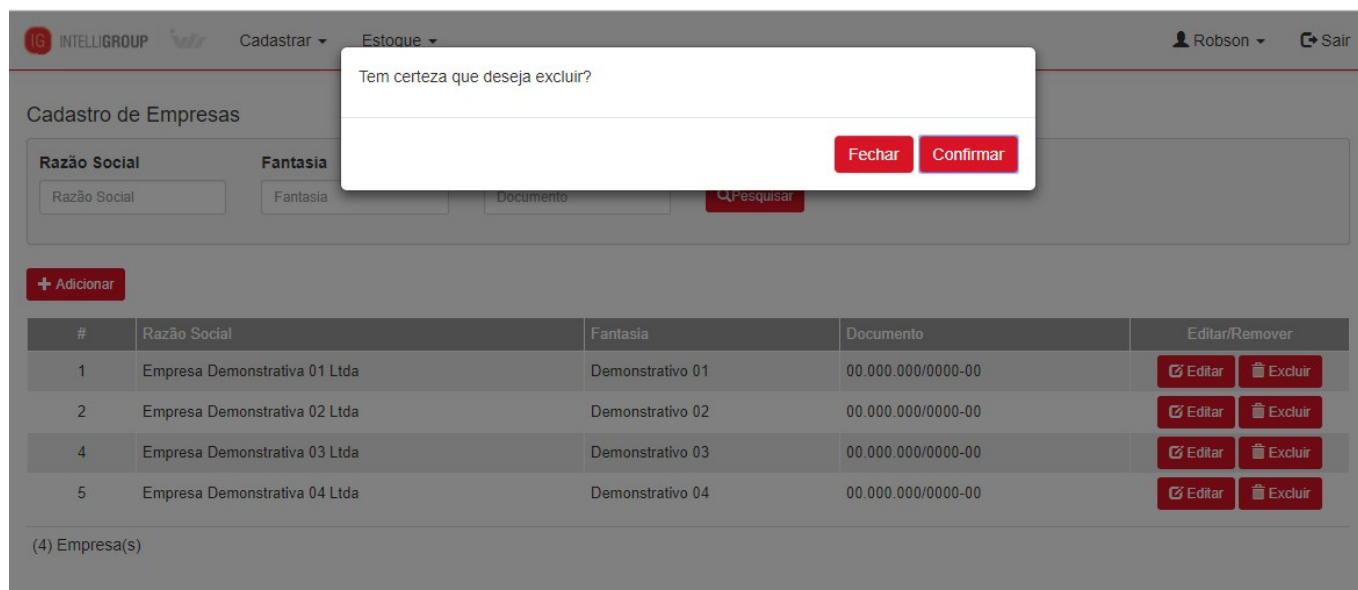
IG INTELLIGROUP Cadastrar ▾ Estoque ▾ Robson ▾ Sair

Tem certeza que deseja excluir?

Fechar Confirmar

Cadastro de Empresas

Razão Social
Razão Social

Fantasia
Fantasia

Documento

Pesquisar

+ Adicionar

| # | Razão Social | Fantasia | Documento | Editar/Remover |
|---|---|---|---|---|
| 1 | Empresa Demonstrativa 01 Ltda | Demonstrativo 01 | 00.000.000/0000-00 | Editar Excluir |
| 2 | Empresa Demonstrativa 02 Ltda | Demonstrativo 02 | 00.000.000/0000-00 | Editar Excluir |
| 4 | Empresa Demonstrativa 03 Ltda | Demonstrativo 03 | 00.000.000/0000-00 | Editar Excluir |
| 5 | Empresa Demonstrativa 04 Ltda | Demonstrativo 04 | 00.000.000/0000-00 | Editar Excluir |

(4) Empresa(s)